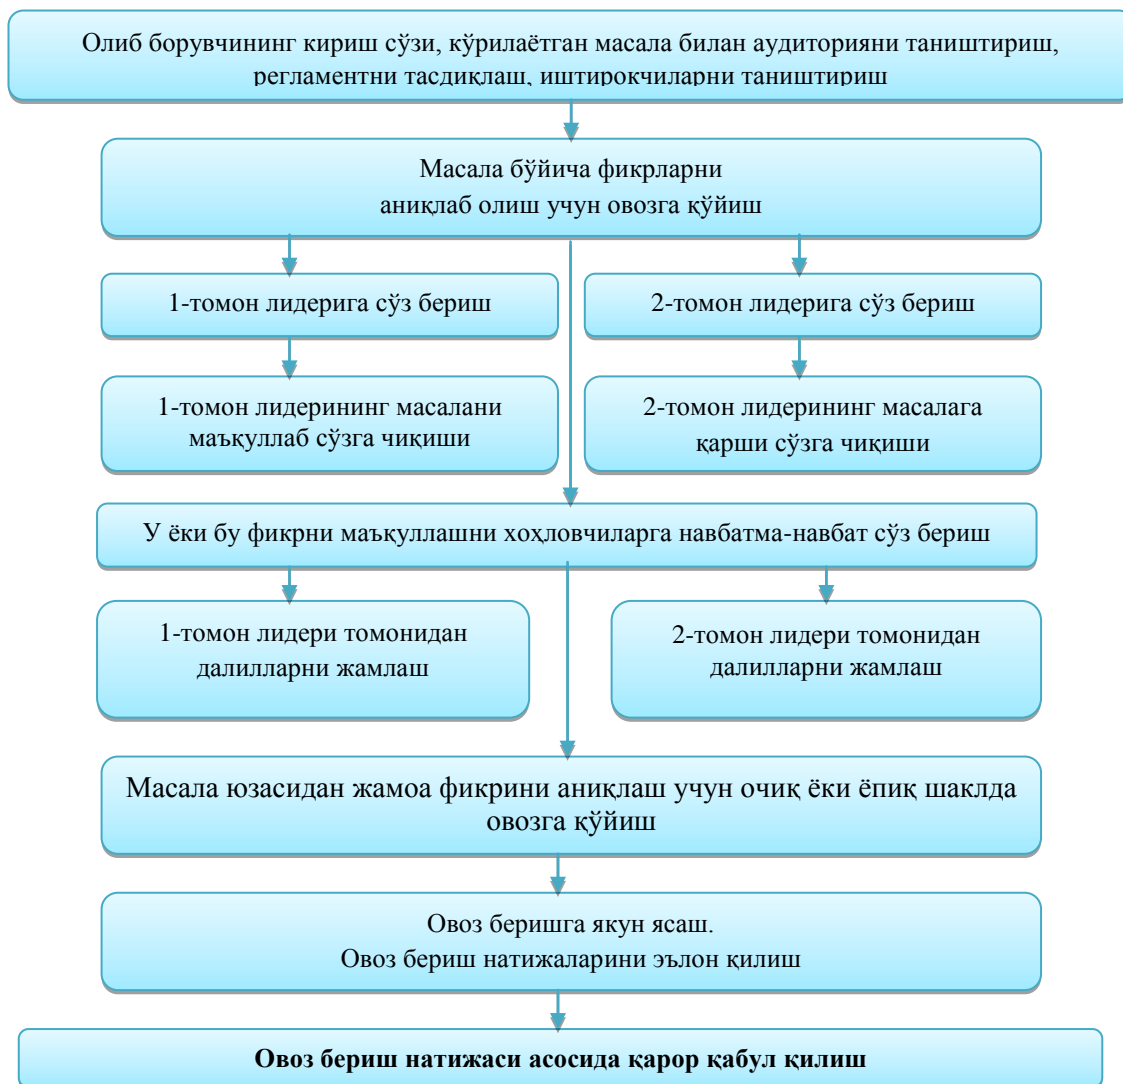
Олиб борувчининг кириш сўзи, кўрилаётган масала билан аудиторияни таништириш, регламентни тасдиқлаш, иштирокчиларни таништириш

Масала бўйича фикрларни аниқлаб олиш учун овозга қўйиш

1-томон лидерига сўз бериш

2-томон лидерига сўз бериш

1-томон лидерининг масалани маъқуллаб сўзга чиқиши

2-томон лидерининг масалага қарши сўзга чиқиши

У ёки бу фикрни маъқуллашни хоҳловчиларга навбатма-навбат сўз бериш

1-томон лидери томонидан далилларни жамлаш

2-томон лидери томонидан далилларни жамлаш

Масала юзасидан жамоа фикрини аниқлаш учун очиқ ёки ёпиқ шаклда овозга қўйиш

Овоз беришга якун ясаш.
Овоз бериш натижаларини эълон қилиш

Овоз бериш натижаси асосида қарор қабул қилиш